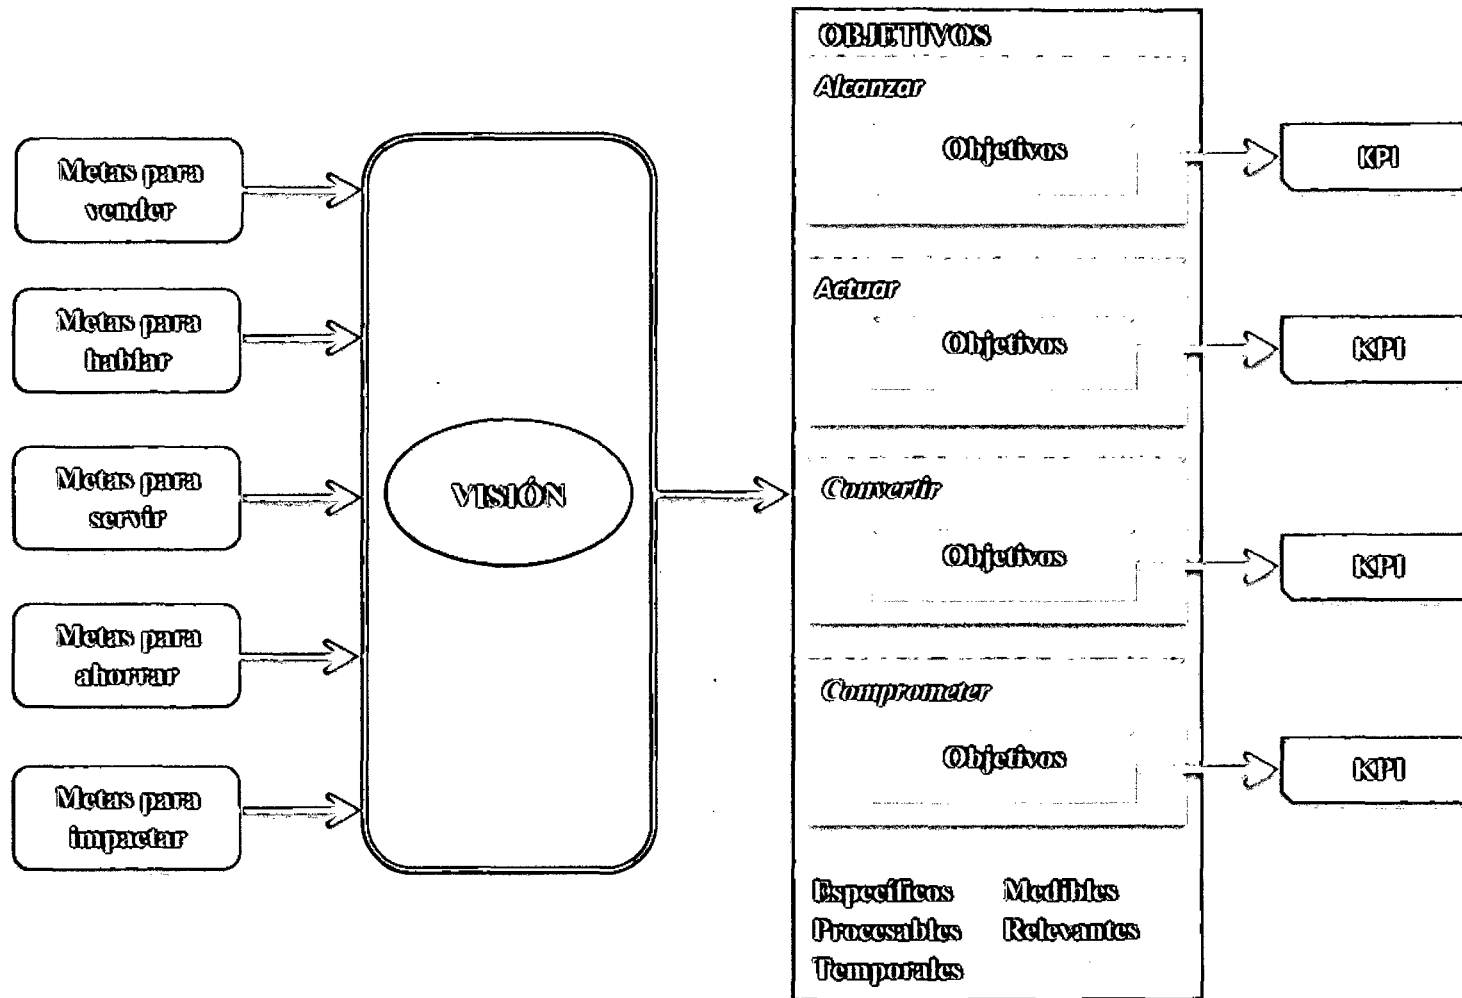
Metas para vender

Metas para hablar

Metas para servir

Metas para ahorrar

Metas para impactar

VISIÓN

OBJETIVOS

Alcanzar

Objetivos

KPI

Actuar

Objetivos

KPI

Convertir

Objetivos

KPI

Comprometer

Objetivos

KPI

Específicos Medibles
Procesables Relevantes
Temporales